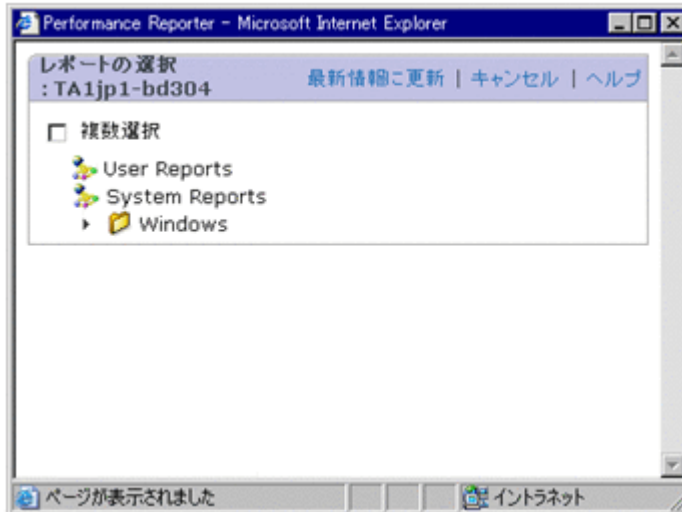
Performance Reporter - Microsoft Internet Explorer

レポートの選択
: TA1jp1-bd304

最新情報に更新 | キャンセル | ヘルプ

複数選択

User Reports
System Reports
Windows

ページが表示されました
イントラネット